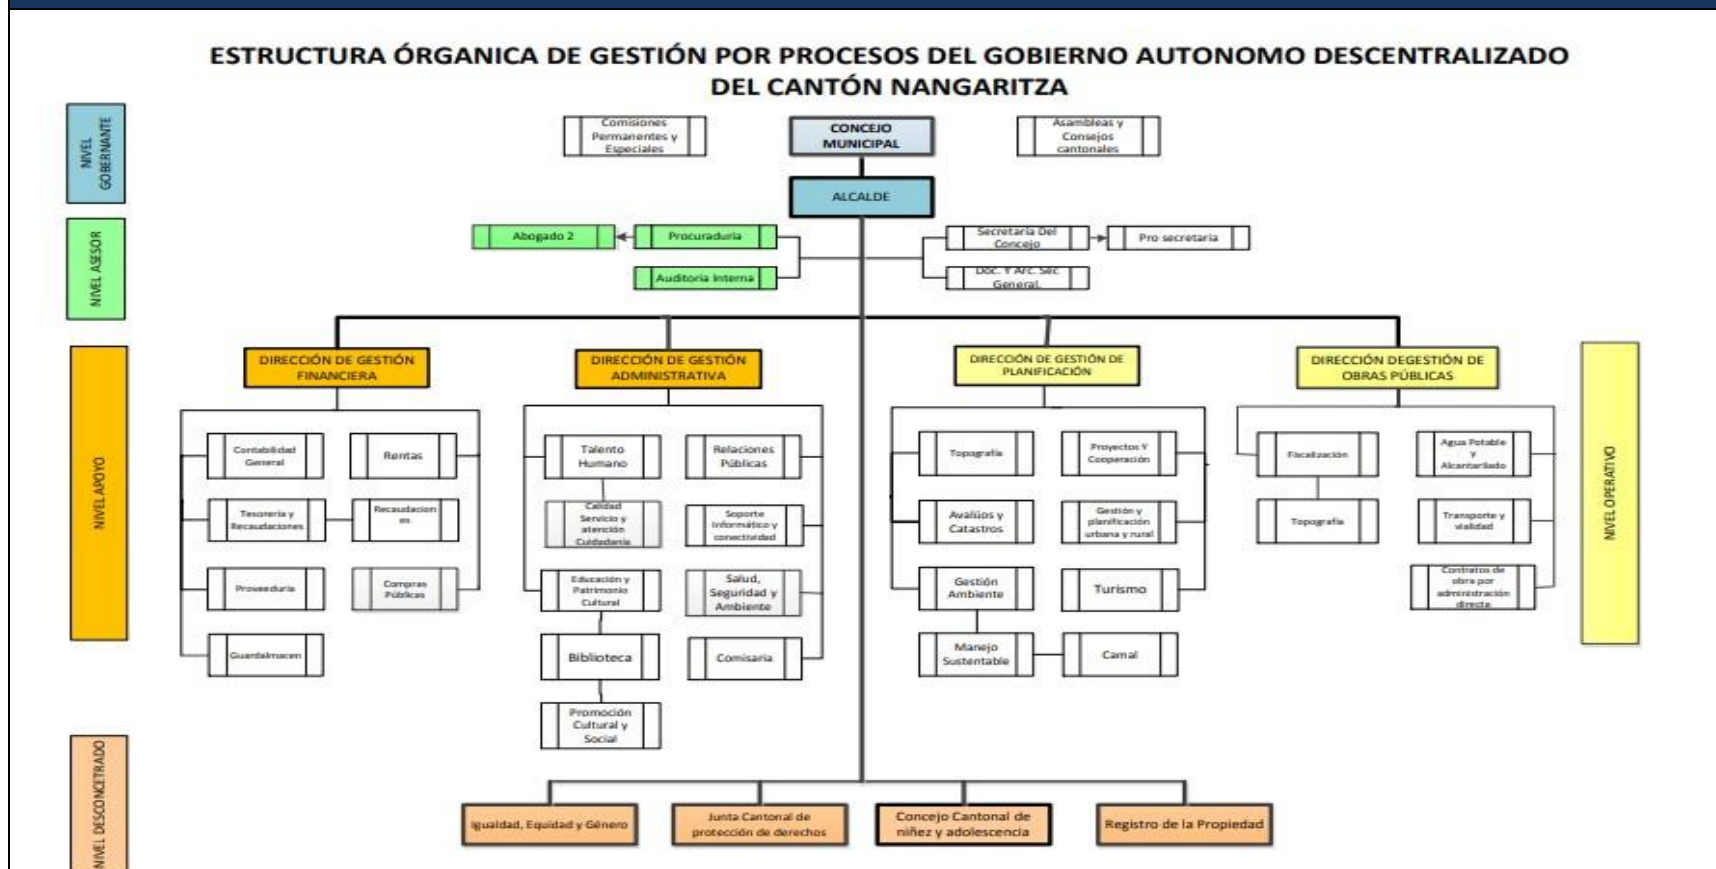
ESTRUCTURA ÓRGANICA DE GESTIÓN POR PROCESOS DEL GOBIERNO AUTONOMO DESCENTRALIZADO DEL CANTÓN NANGARITZA

NIVEL GOBERNANTE

Comisiones Permanentes y Especiales

CONCEJO MUNICIPAL

Asambleas y Consejos cantonales

ALCALDE

NIVEL ASESOR

Abogado 2

Procuraduria

Auditoria Interna

Secretaria Del Concejo

Pro secretaria

Doc. Y Arc. Sec General

NIVEL APOYO

DIRECCIÓN DE GESTIÓN FINANCIERA

Contabilidad General

Rentas

Tesorería y Recaudaciones

Recaudacion es

Proveeduria

Compras Públicas

Guardalmacen

DIRECCIÓN DE GESTIÓN ADMINISTRATIVA

Talento Humano

Relaciones Públicas

Calidad Servicio y atención Cuidadania

Soporte Informático y conectividad

Educación y Patrimonio Cultural

Salud, Seguridad y Ambiente

Biblioteca

Comisaria

Promoción Cultural y Social

DIRECCIÓN DE GESTIÓN DE PLANIFICACIÓN

Topografia

Proyectos Y Cooperación

Avalúos y Catastros

Gestión y planificación urbana y rural

Gestión Ambiente

Turismo

Manejo Sustentable

Camal

DIRECCIÓN DEGESTIÓN DE OBRAS PÚBLICAS

Fiscalización

Agua Potable y Alcantarillado

Topografia

Transporte y vialidad

Contratos de obra por administración directa

NIVEL OPERATIVO

NIVEL DESCONCENTRADO

Igualdad, Equidad y Género

Junta Cantonal de protección de derechos

Concejo Cantonal de niñez y adolescencia

Registro de la Propiedad